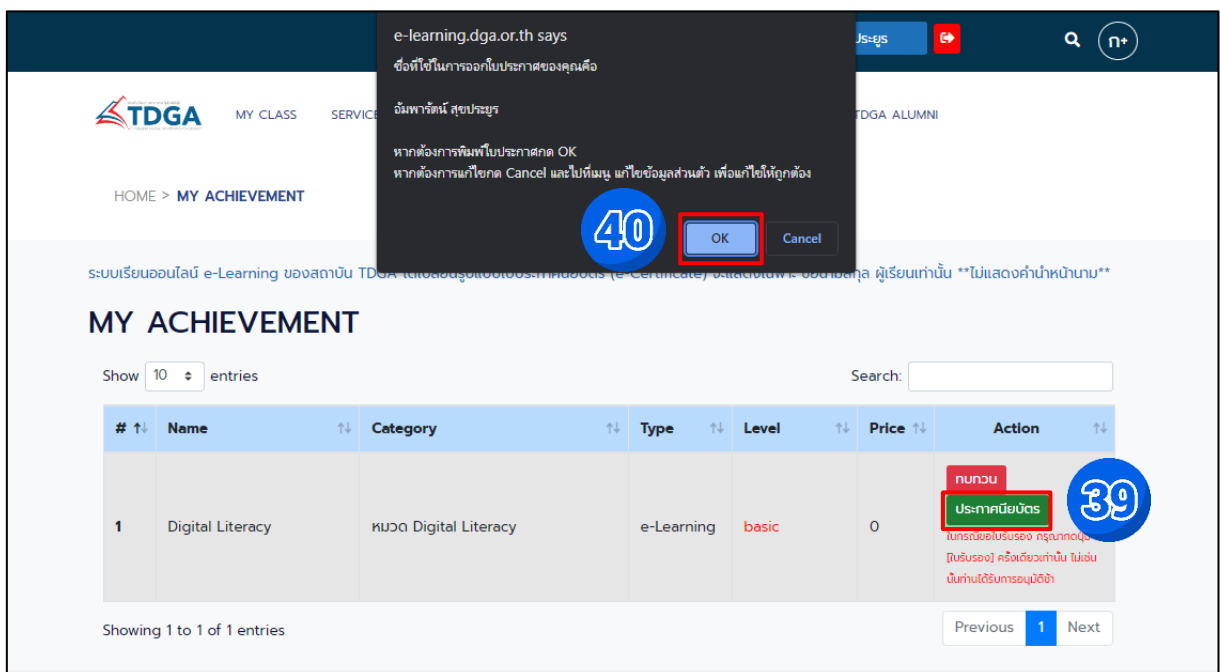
e-learning.dga.or.th says

ชื่อที่ใช้ในการออกใบประกาศของคุณคือ

อัมพารัตน์ สุขประยูร

หากต้องการพิมพ์ใบประกาศกด OK
หากต้องการแก้ไขกด Cancel และไปที่เมนู แก้ไขข้อมูลส่วนตัว เพื่อแก้ไขให้ถูกต้อง

40

OK

Cancel

ประยูร

ก+

TDGA

MY CLASS

SERVICE

TDGA ALUMNI

HOME > MY ACHIEVEMENT

ระบบเรียนออนไลน์ e-Learning ของสถาบัน TDGA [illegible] (e-Certificate) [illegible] ผู้เรียนเท่านั้น **ไม่แสดงคำนำหน้านาม**

MY ACHIEVEMENT

Show 10 entries

Search:

| # | Name | Category | Type | Level | Price | Action |
|---|---|---|---|---|---|---|
| 1 | Digital Literacy | หมวด Digital Literacy | e-Learning | basic | 0 | ทบทวน ประกาศนียบัตร ในกรณีขอใบรับรอง กรุณากดปุ่ม [ใบรับรอง] ครั้งเดียวเท่านั้น ไม่เช่นนั้นท่านได้รับการอนุมัติช้า |

39

Showing 1 to 1 of 1 entries

Previous 1 Next